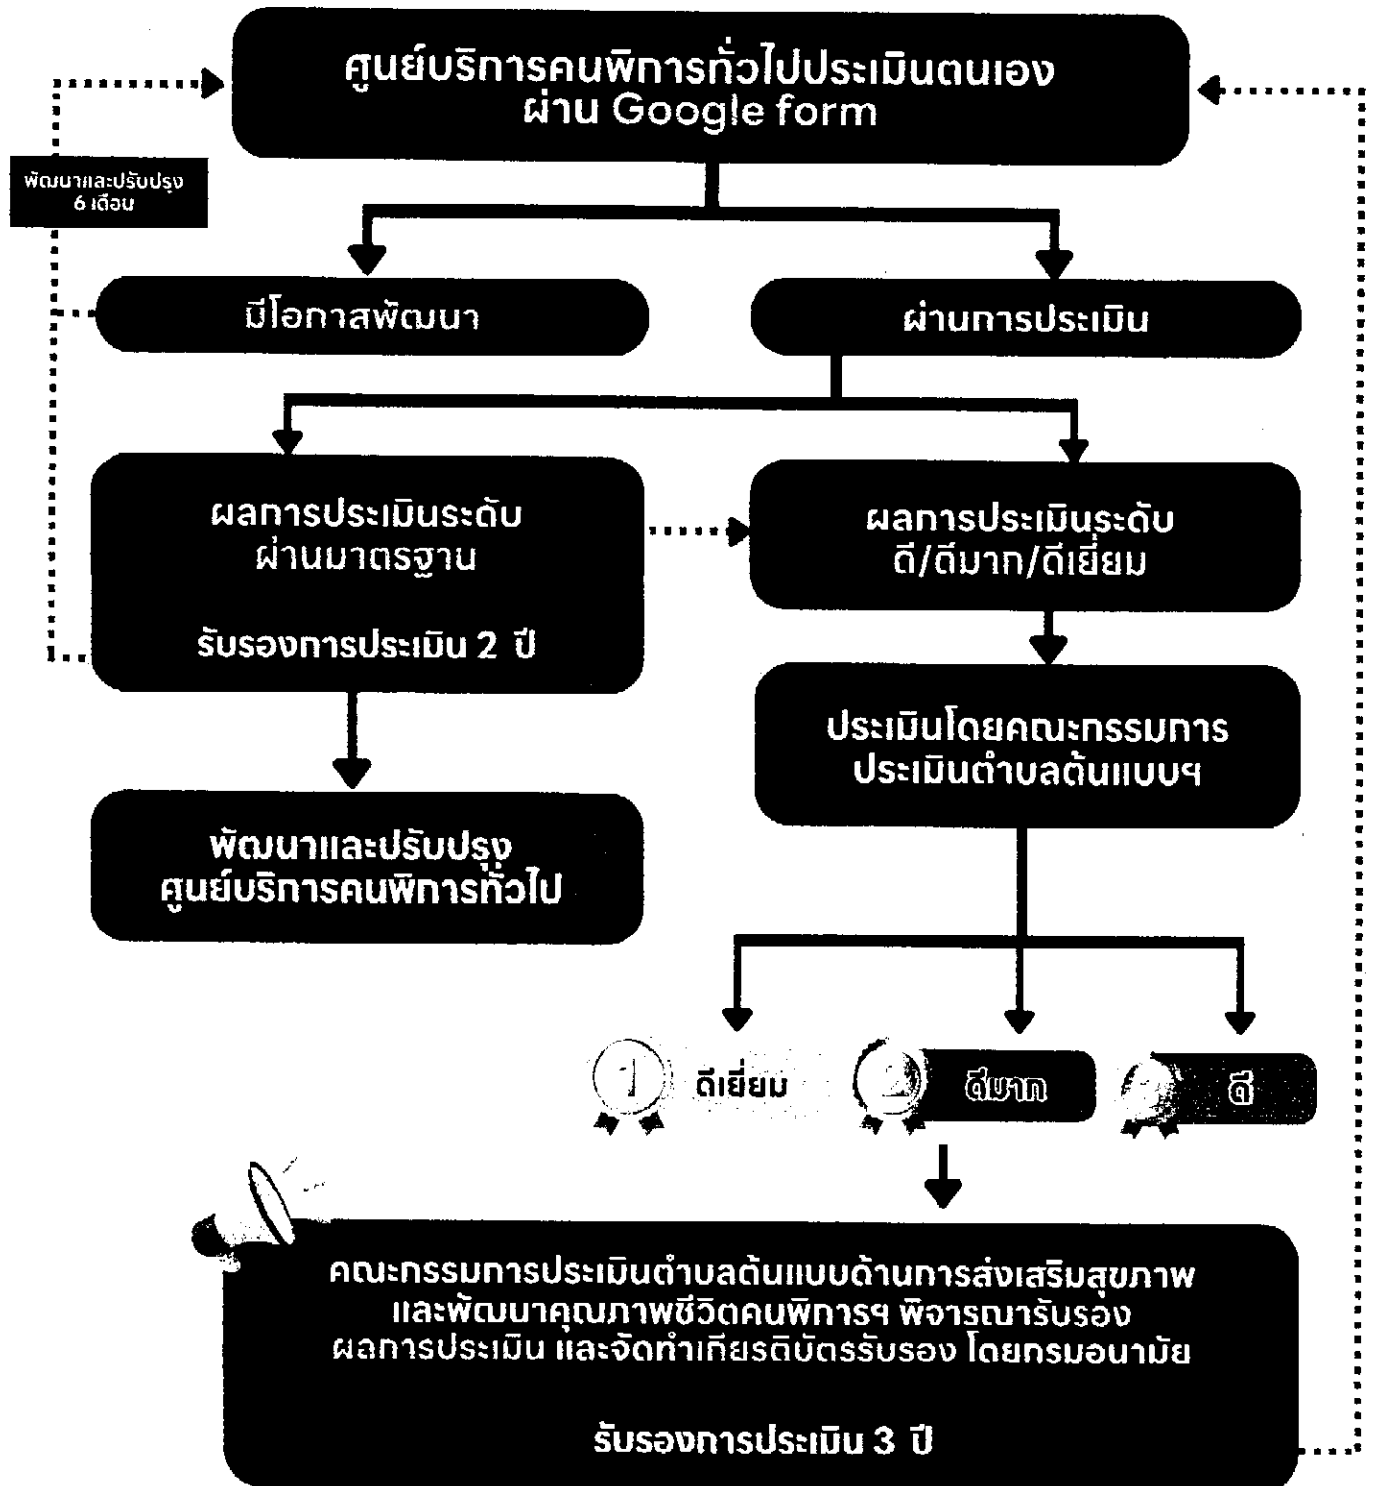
ศูนย์บริการคนพิการทั่วไปประเมินตนเอง ผ่าน Google form

พัฒนาและปรับปรุง 6 เดือน

มีโอกาสพัฒนา

ผ่านการประเมิน

ผลการประเมินระดับ ผ่านมาตรฐาน

รับรองการประเมิน 2 ปี

ผลการประเมินระดับ ดี/ดีมาก/ดีเยี่ยม

ประเมินโดยคณะกรรมการ ประเมินตำบลต้นแบบฯ

พัฒนาและปรับปรุง ศูนย์บริการคนพิการทั่วไป

1 ดีเยี่ยม

2 ดีมาก

3 ดี

คณะกรรมการประเมินตำบลต้นแบบด้านการส่งเสริมสุขภาพ และพัฒนาคุณภาพชีวิตคนพิการฯ พิจารณารับรอง ผลการประเมิน และจัดทำเกียรติบัตรรับรอง โดยกรมอนามัย

รับรองการประเมิน 3 ปี